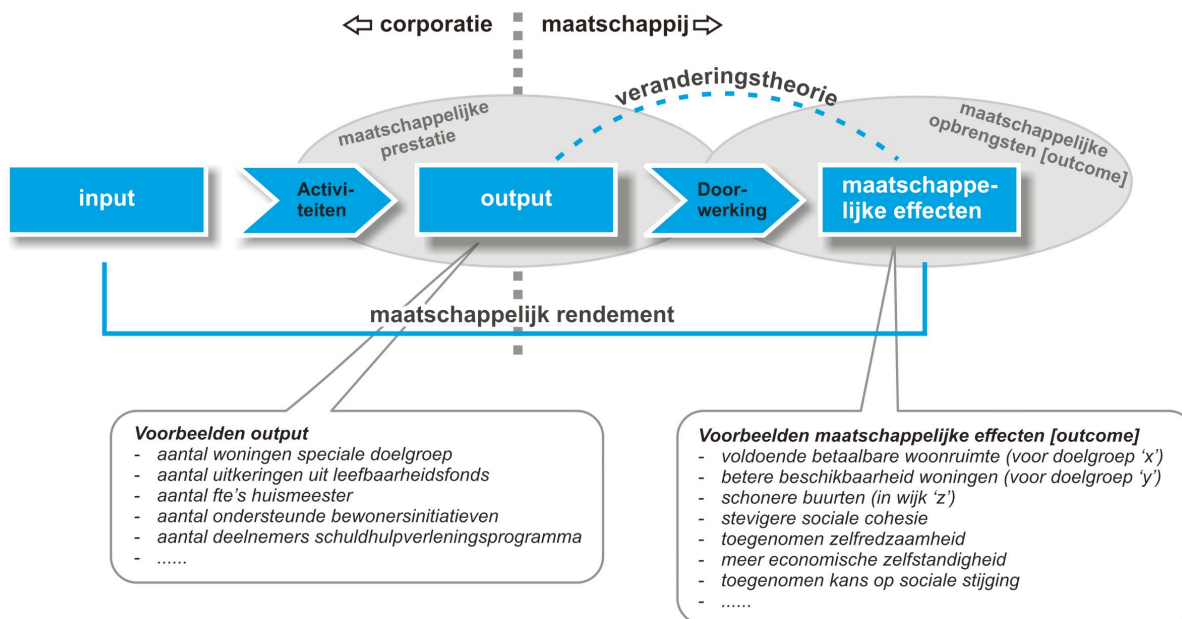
⇦ corporatie maatschappij ⇨

veranderingstheorie

maatschappelijke prestatie

maatschappelijke opbrengsten [outcome]

input

Activiteiten

output

Doorwerking

maatschappelijke effecten

maatschappelijk rendement

*Voorbeelden output*
- *aantal woningen speciale doelgroep*
- *aantal uitkeringen uit leefbaarheidsfonds*
- *aantal fte's huismeester*
- *aantal ondersteunde bewonersinitiatieven*
- *aantal deelnemers schuldhulpverleningsprogramma*
- *......*

*Voorbeelden maatschappelijke effecten [outcome]*
- *voldoende betaalbare woonruimte (voor doelgroep 'x')*
- *betere beschikbaarheid woningen (voor doelgroep 'y')*
- *schonere buurten (in wijk 'z')*
- *stevigere sociale cohesie*
- *toegenomen zelfredzaamheid*
- *meer economische zelfstandigheid*
- *toegenomen kans op sociale stijging*
- *......*